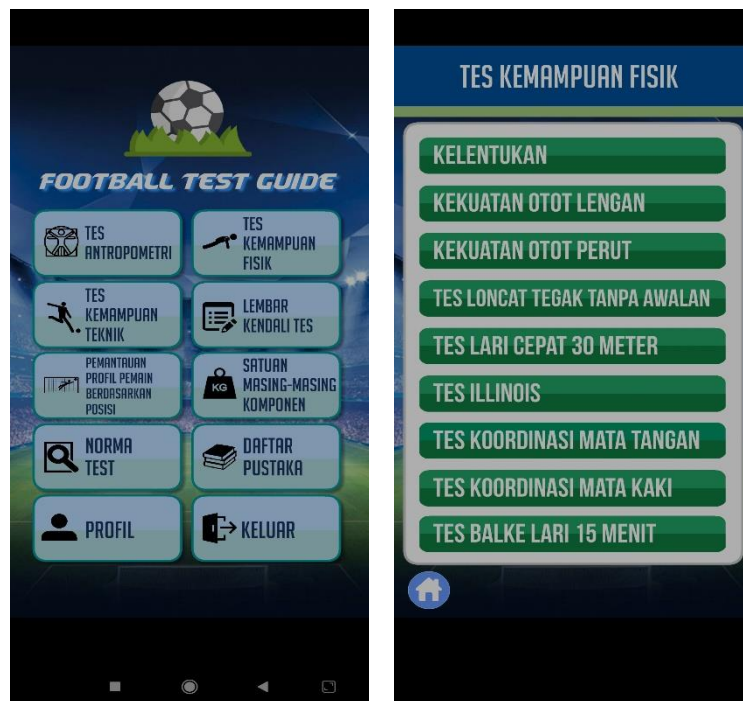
FOOTBALL TEST GUIDE

TES ANTROPOMETRI

TES KEMAMPUAN FISIK

TES KEMAMPUAN TEKNIK

LEMBAR KENDALI TES

PEMANTAUAN PROFIL PEMAIN BERDASARKAN POSISI

KG

SATUAN MASING-MASING KOMPONEN

NORMA TEST

DAFTAR PUSTAKA

PROFIL

KELUAR

TES KEMAMPUAN FISIK

KELENTUKAN

KEKUATAN OTOT LENGAN

KEKUATAN OTOT PERUT

TES LONCAT TEGAK TANPA AWALAN

TES LARI CEPAT 30 METER

TES ILLINOIS

TES KOORDINASI MATA TANGAN

TES KOORDINASI MATA KAKI

TES BALKE LARI 15 MENIT